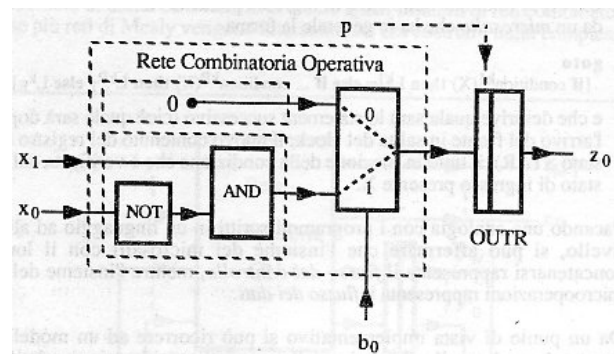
p

Rete Combinatoria Operativa

0

0

$x_1$

AND

1

$z_0$

$x_0$

NOT

OUTR

$b_0$

gate

e che definire quali sono

stato di registro presente

vello, si può affermare che l'insieme

concatenarsi rappresenti

microoperazioni rappresenti il flusso dei dati.

Da un punto di vista implementativo si può ricorrere ad un model